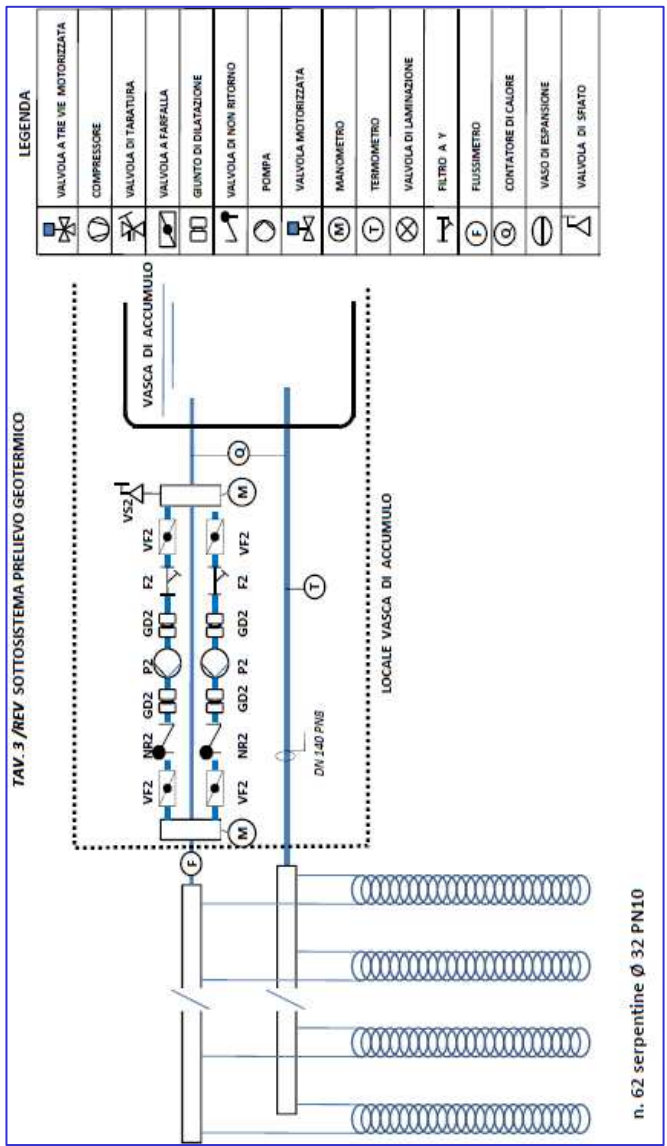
TAV. 3 /REV SOTTOSISTEMA PRELIEVO GEOTERMICO

VASCA DI ACCUMULO

LOCALE VASCA DI ACCUMULO

VS2
VF2 F2 GD2 P2 GD2 NR2 VF2
VF2 F2 GD2 P2 GD2 NR2 VF2

M
M
Q
T
F

DN 140 PN8

n. 62 serpentine Ø 32 PN10

LEGENDA

| | |
|---|---|
| | VALVOLA A TRE VIE MOTORIZZATA |
| | COMPRESSORE |
| | VALVOLA DI TARATURA |
| | VALVOLA A FARFALLA |
| | GIUNTO DI DILATAZIONE |
| | VALVOLA DI NON RITORNO |
| | POMPA |
| | VALVOLA MOTORIZZATA |
| M | MANOMETRO |
| T | TERMOMETRO |
| | VALVOLA DI LAMINAZIONE |
| | FILTRO A Y |
| F | FLUSSIMETRO |
| Q | CONTATORE DI CALORE |
| | VASO DI ESPANSIONE |
| | VALVOLA DI SFIATO |